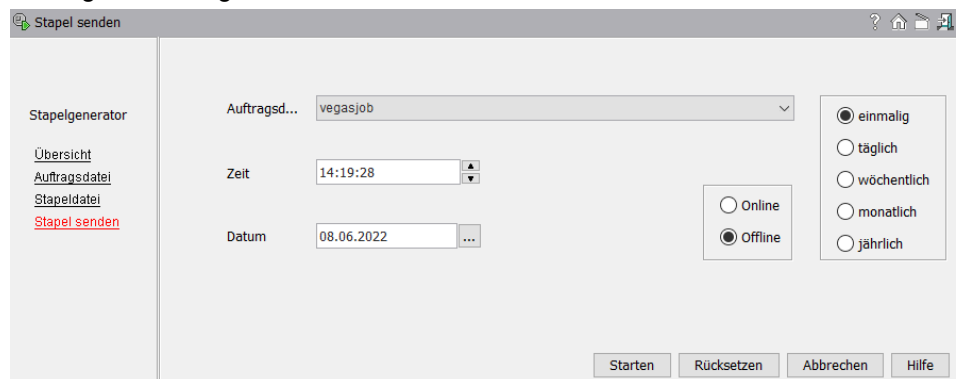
Stapel senden

?

Stapelgenerator

Übersicht
Auftragsdatei
Stapeldatei
Stapel senden

Auftragsd... vegasjob

Zeit 14:19:28

Datum 08.06.2022 ...

Online
Offline

einmalig
täglich
wöchentlich
monatlich
jährlich

Starten Rücksetzen Abbrechen Hilfe